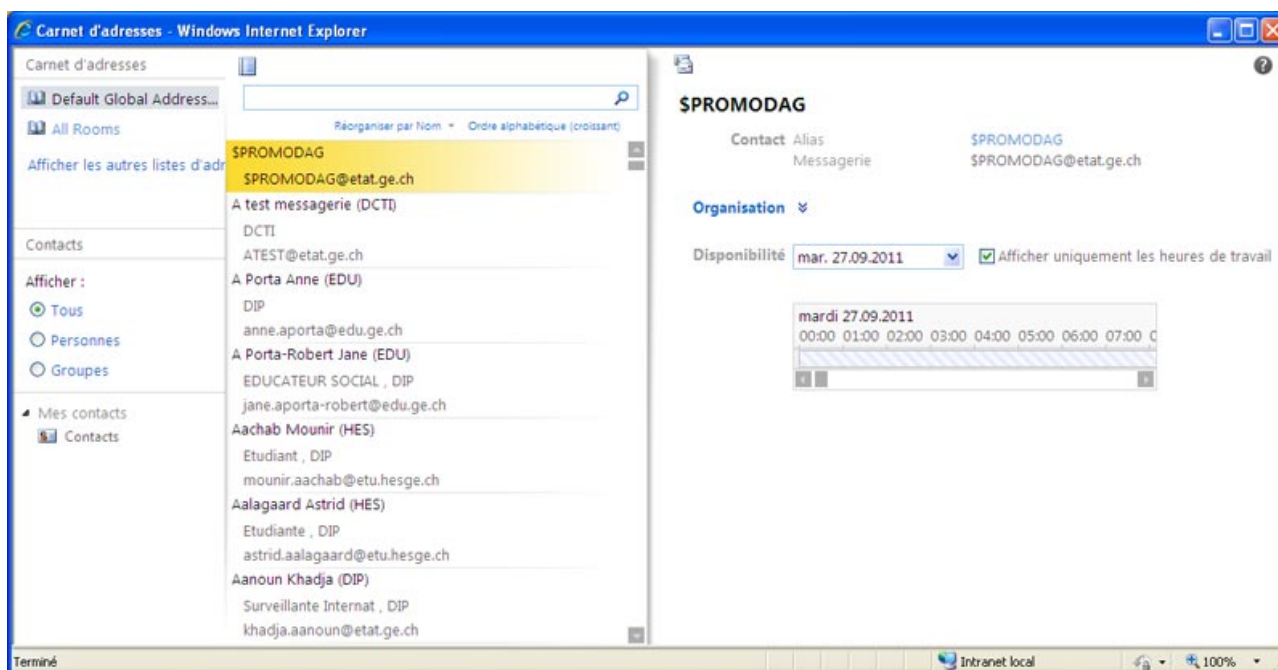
Carnet d'adresses - Windows Internet Explorer

Carnet d'adresses

Default Global Address...

All Rooms

Afficher les autres listes d'adr

Contacts

Afficher :

Tous

Personnes

Groupes

Mes contacts

Contacts

Réorganiser par Nom ▾ Ordre alphabétique (croissant)

$PROMODAG
$PROMODAG@etat.ge.ch

A test messagerie (DCTI)
DCTI
ATEST@etat.ge.ch

A Porta Anne (EDU)
DIP
anne.aporta@edu.ge.ch

A Porta-Robert Jane (EDU)
EDUCATEUR SOCIAL , DIP
jane.aporta-robert@edu.ge.ch

Aachab Mounir (HES)
Etudiant , DIP
mounir.aachab@etu.hesge.ch

Aalagaard Astrid (HES)
Etudiante , DIP
astrid.aalagaard@etu.hesge.ch

Aanoun Khadja (DIP)
Surveillante Internat , DIP
khadja.aanoun@etat.ge.ch

$PROMODAG

Contact Alias $PROMODAG
Messagerie $PROMODAG@etat.ge.ch

Organisation

Disponibilité mar. 27.09.2011 Afficher uniquement les heures de travail

mardi 27.09.2011
00:00 01:00 02:00 03:00 04:00 05:00 06:00 07:00

Terminé

Intranet local

100%